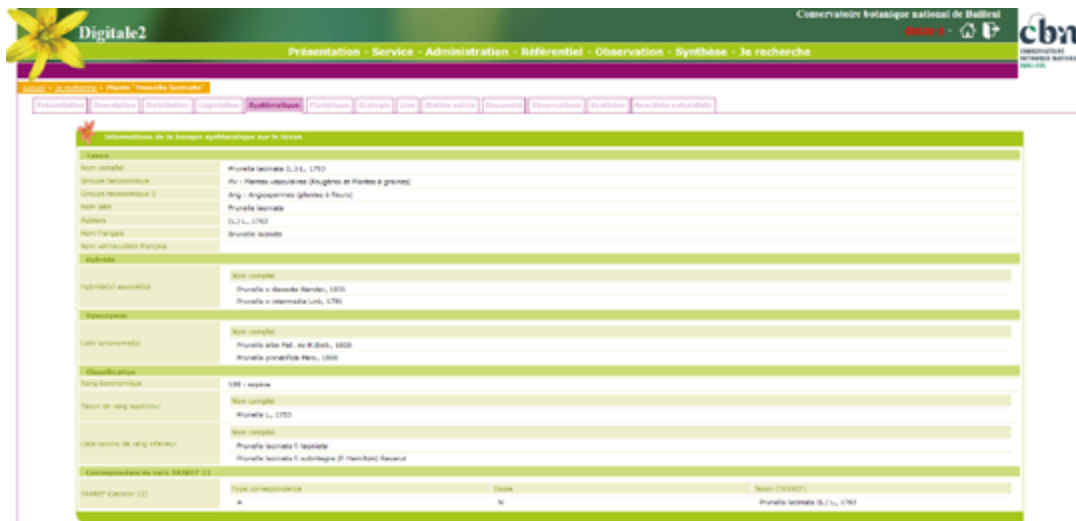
Digitale2

Conservatoire botanique national de Bailleul

Présentation - Service - Administration - Référentiel - Observation - Synthèse - Je recherche

cbn

Accueil > Je recherche > Plante "Prunella laciniata"

Présentation | Description | Distribution | Législation | Systématique | Floraison | Écologie | Lieu | Station suivie | Document | Observations | Synthèse | Ressource naturaliste

Informations de la banque systématique sur le taxon

Taxon

| | |
|---|---|
| Nom complet | Prunella laciniata (L.) L., 1763 |
| Groupe taxonomique | PV : Plantes vasculaires (fougères et Plantes à graines) |
| Groupe taxonomique 2 | Ang : Angiospermes (plantes à fleurs) |
| Nom latin | Prunella laciniata |
| Auteurs | (L.) L., 1763 |
| Nom français | Brunelle laciniée |
| Nom vernaculaire français | |

Hybride

Hybride(s) associé(s)

Nom complet
Prunella x dissecta Wender., 1831
Prunella x intermedia Link, 1791

Synonymie

Liste synonyme(s)

Nom complet
Prunella alba Pall. ex M.Bieb., 1808
Prunella pinnatifida Pers., 1806

Classification

| | |
|---|---|
| Rang taxonomique | ES : espèce |

Taxon de rang supérieur

Nom complet
Prunella L., 1753

Liste taxons de rang inférieur

Nom complet
Prunella laciniata f. laciniata
Prunella laciniata f. subintegra (F.Hamilton) Rouy

Correspondances vers TAXREF

TAXREF (version 12)

| Type correspondance | Doute | Taxon (TAXREF) |
|---|---|---|
| = | N | Prunella laciniata (L.) L., 1763 |